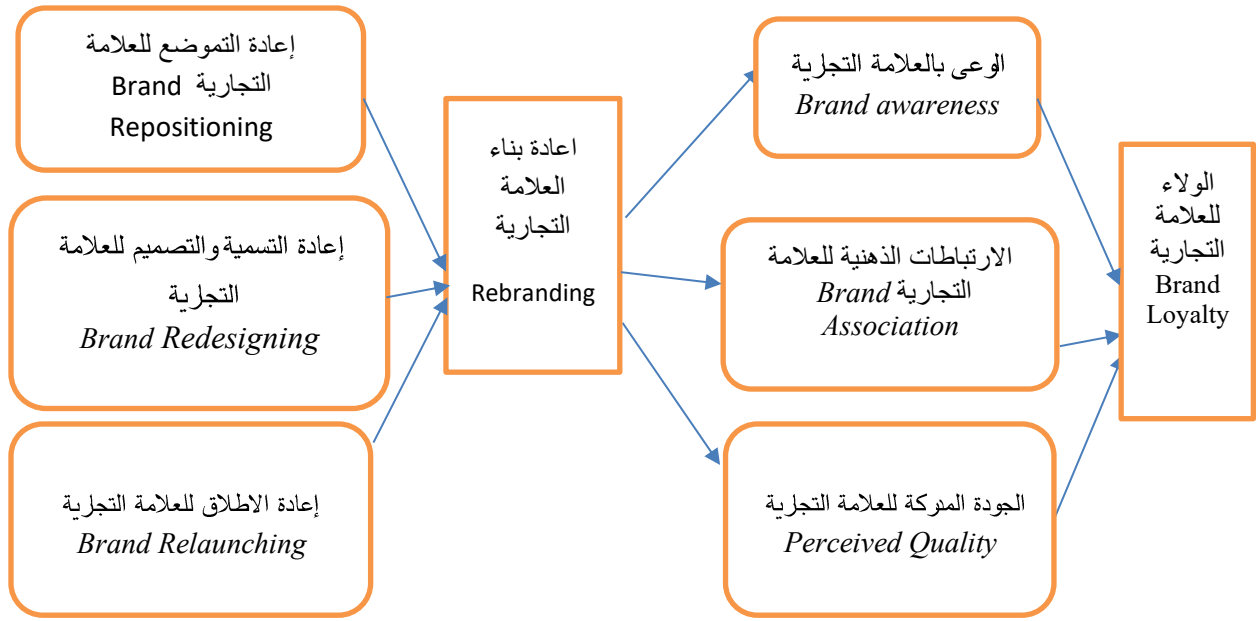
إعادة التموضع للعلامة التجارية Brand Repositioning

إعادة التسمية والتصميم للعلامة التجارية
Brand Redesigning

إعادة الاطلاق للعلامة التجارية
Brand Relaunching

اعادة بناء العلامة التجارية

Rebranding

الوعى بالعلامة التجارية
Brand awareness

الارتباطات الذهنية للعلامة التجارية Brand Association

الجودة المدركة للعلامة التجارية
Perceived Quality

الولاء للعلامة التجارية
Brand Loyalty